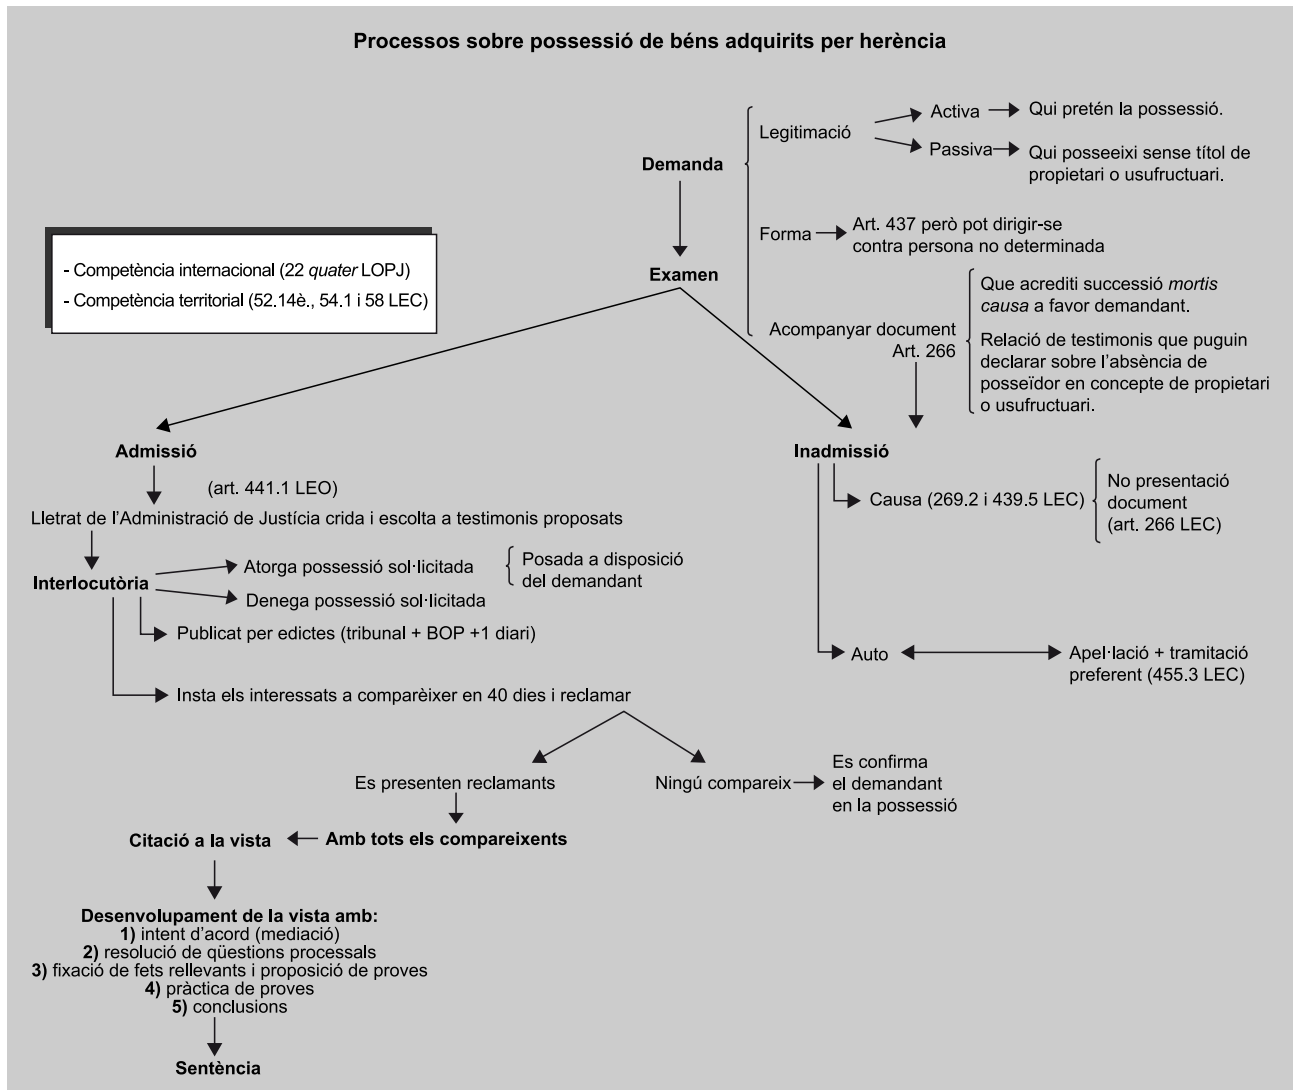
Processos sobre possessió de béns adquirits per herència

Demanda

Legitimació

Activa

Qui pretén la possessió.

Passiva

Qui posseeixi sense títol de propietari o usufructuari.

Forma

Art. 437 però pot dirigir-se contra persona no determinada

Acompanyar document Art. 266

Que acrediti successió *mortis causa* a favor demandant.

Relació de testimonis que puguin declarar sobre l'absència de posseïdor en concepte de propietari o usufructuari.

- Competència internacional (22 *quater* LOPJ)
- Competència territorial (52.14è., 54.1 i 58 LEC)

Examen

Admissió

(art. 441.1 LEO)

Lletrat de l'Administració de Justícia crida i escolta a testimonis proposats

Interlocutòria

Atorga possessió sol·licitada

Posada a disposició del demandant

Denega possessió sol·licitada

Publicat per edictes (tribunal + BOP +1 diari)

Insta els interessats a comparèixer en 40 dies i reclamar

Inadmissió

Causa (269.2 i 439.5 LEC)

No presentació document (art. 266 LEC)

Auto

Apel·lació + tramitació preferent (455.3 LEC)

Es presenten reclamants

Ningú compareix

Es confirma el demandant en la possessió

Citació a la vista

Amb tots els compareixents

Desenvolupament de la vista amb:
1) intent d'acord (mediació)
2) resolució de qüestions processals
3) fixació de fets rellevants i proposició de proves
4) pràctica de proves
5) conclusions

Sentència